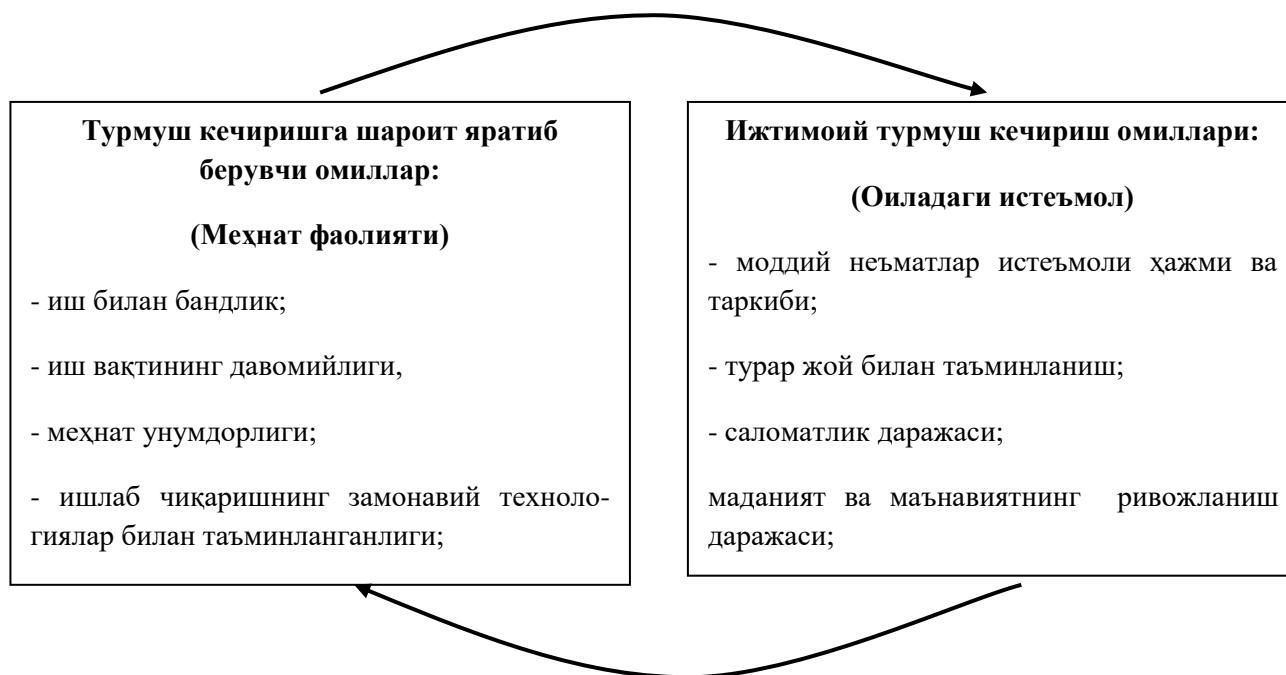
Турмуш кечиришга шароит яратиб берувчи омиллар:

(Меҳнат фаолияти)

- иш билан бандлик;

- иш вақтининг давомийлиги,

- меҳнат унумдорлиги;

- ишлаб чиқаришнинг замонавий технологиялар билан таъминланганлиги;

Ижтимоий турмуш кечириш омиллари:

(Оиладаги истеъмол)

- моддий неъматлар истеъмоли ҳажми ва таркиби;

- турар жой билан таъминланиш;

- саломатлик даражаси;

маданият ва маънавиятнинг ривожланиш даражаси;